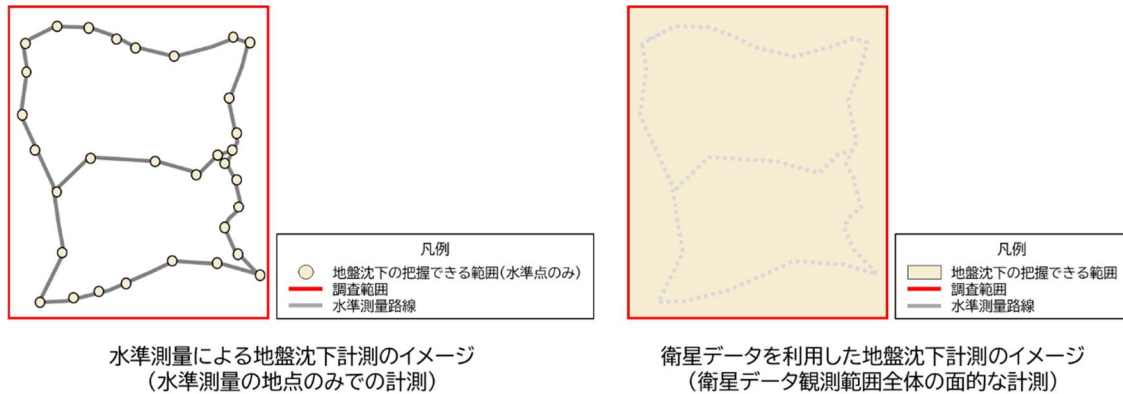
凡例
地盤沈下の把握できる範囲(水準点のみ)
調査範囲
水準測量路線

水準測量による地盤沈下計測のイメージ
(水準測量の地点のみでの計測)

凡例
地盤沈下の把握できる範囲
調査範囲
水準測量路線

衛星データを利用した地盤沈下計測のイメージ
(衛星データ観測範囲全体の面的な計測)